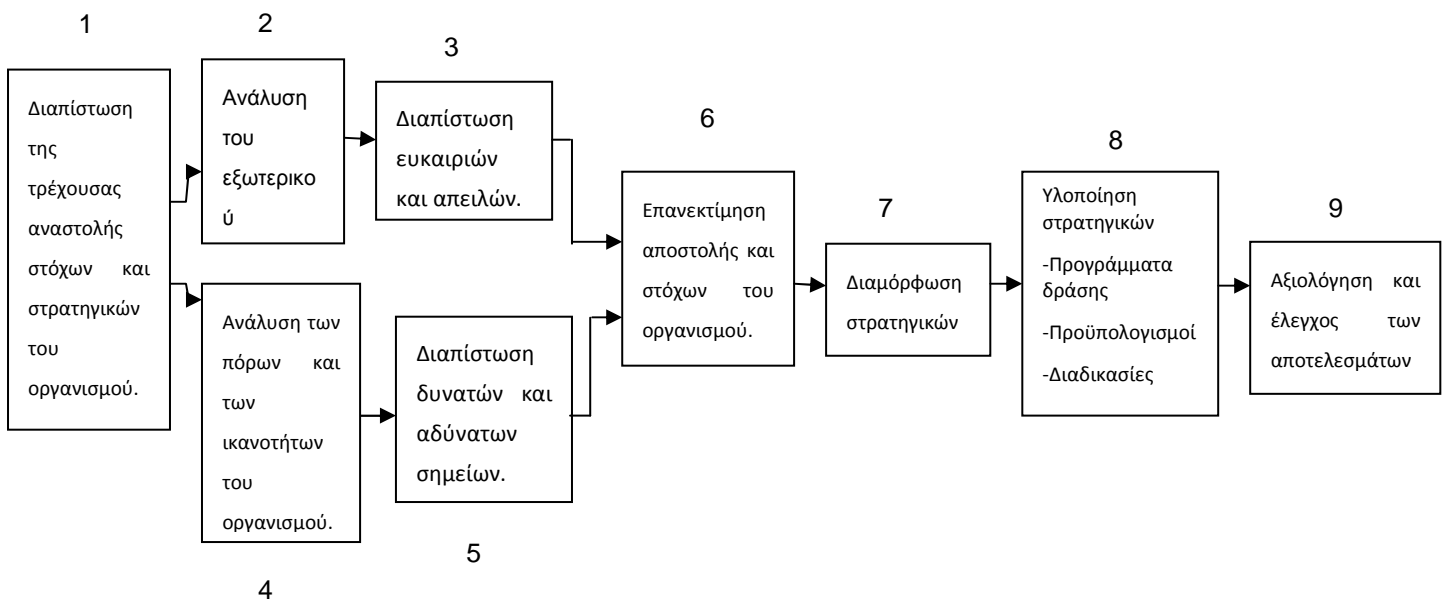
1

Διαπίστωση της τρέχουσας αναστολής στόχων και στρατηγικών του οργανισμού.

2

Ανάλυση του εξωτερικού

3

Διαπίστωση ευκαιριών και απειλών.

4

Ανάλυση των πόρων και των ικανοτήτων του οργανισμού.

5

Διαπίστωση δυνατών και αδύνατων σημείων.

6

Επανεκτίμηση αποστολής και στόχων του οργανισμού.

7

Διαμόρφωση στρατηγικών

8

Υλοποίηση στρατηγικών
-Προγράμματα δράσης
-Προϋπολογισμοί
-Διαδικασίες

9

Αξιολόγηση και έλεγχος των αποτελεσμάτων